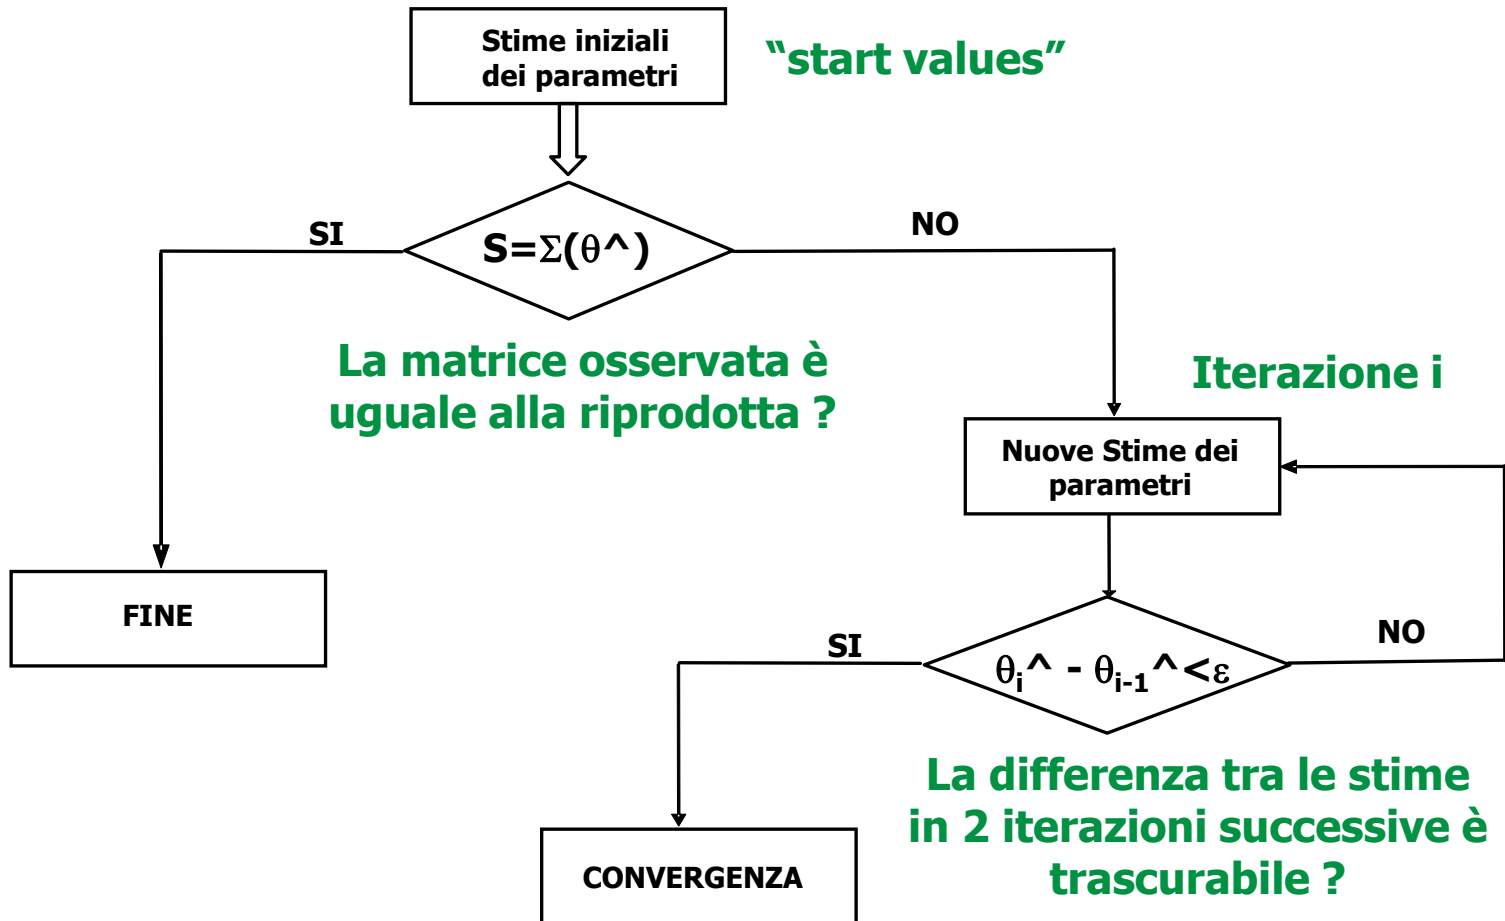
Stime iniziali dei parametri

“start values”

SI

$S=\Sigma(\theta^\wedge)$

NO

La matrice osservata è uguale alla riprodotta ?

Iterazione i

Nuove Stime dei parametri

FINE

SI

$\theta_i^\wedge - \theta_{i-1}^\wedge < \varepsilon$

NO

La differenza tra le stime in 2 iterazioni successive è trascurabile ?

CONVERGENZA